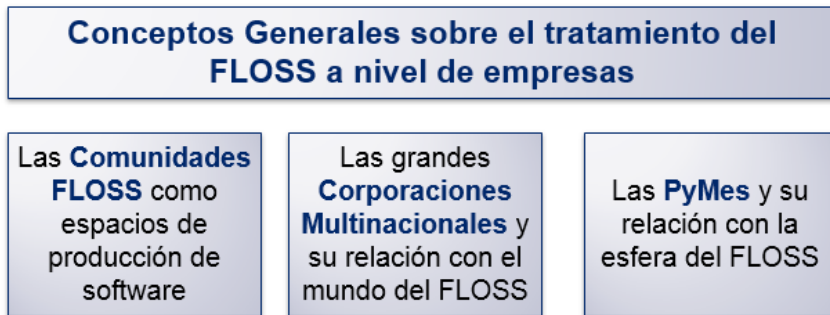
Conceptos Generales sobre el tratamiento del FLOSS a nivel de empresas

Las Comunidades FLOSS como espacios de producción de software

Las grandes Corporaciones Multinacionales y su relación con el mundo del FLOSS

Las PyMes y su relación con la esfera del FLOSS